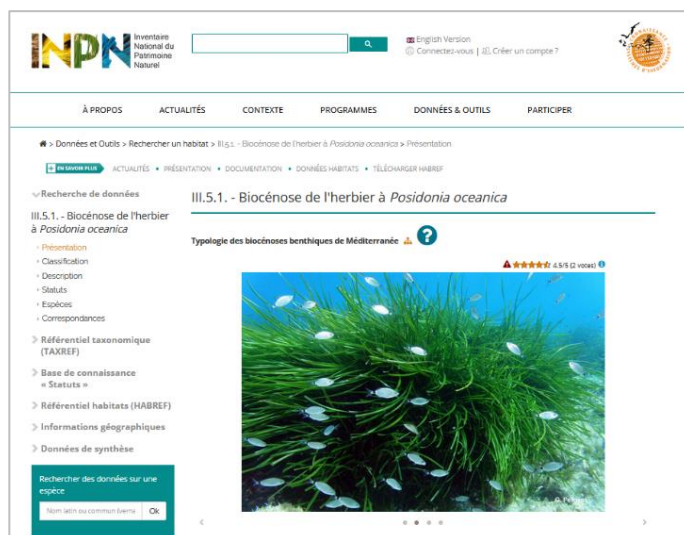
INPN Inventaire National du Patrimoine Naturel

English Version
Connectez-vous | Créer un compte ?

À PROPOS ACTUALITÉS CONTEXTE PROGRAMMES DONNÉES & OUTILS PARTICIPER

> Données et Outils > Rechercher un habitat > III.5.1. - Biocénose de l'herbier à Posidonia oceanica > Présentation

EN SAVOIR PLUS ACTUALITÉS • PRÉSENTATION • DOCUMENTATION • DONNÉES HABITATS • TÉLÉCHARGER HABREF

Recherche de données

III.5.1. - Biocénose de l'herbier à Posidonia oceanica

Présentation
Classification
Description
Statuts
Espèces
Correspondances

Référentiel taxonomique (TAXREF)

Base de connaissance « Statuts »

Référentiel habitats (HABREF)

Informations géographiques

Données de synthèse

Rechercher des données sur une espèce

Nom latin ou commun (vern Ok

III.5.1. - Biocénose de l'herbier à Posidonia oceanica

Typologie des biocénoses benthiques de Méditerranée

4.5/5 (2 votes)